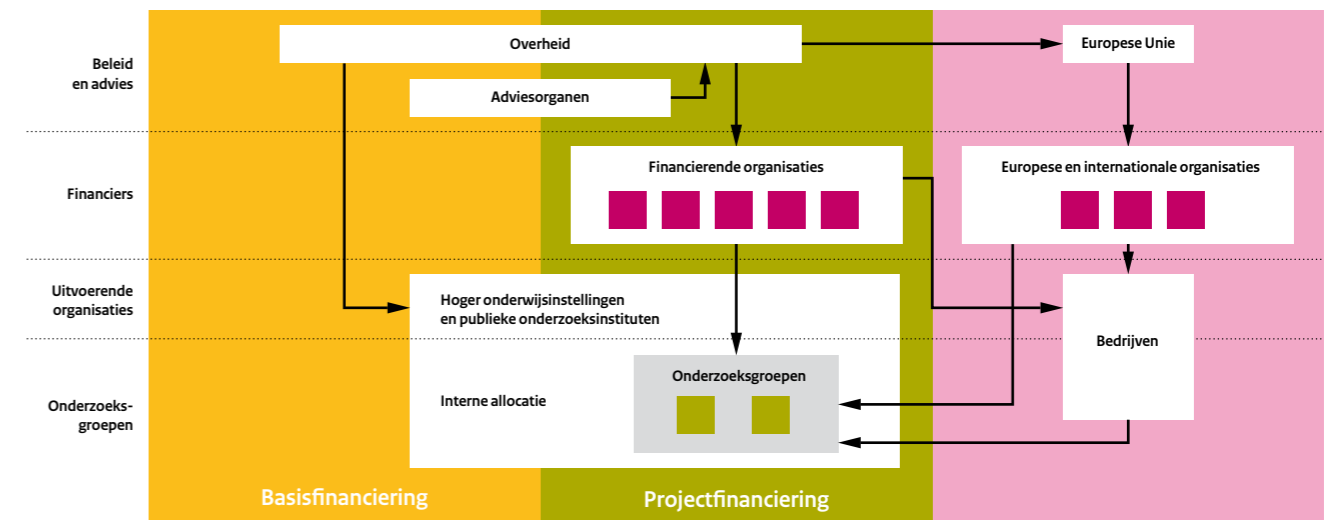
Beleid en advies

Financiers

Uitvoerende organisaties

Onderzoeksgroepen

Overheid

Europese Unie

Adviesorganen

Financierende organisaties

Europese en internationale organisaties

Hoger onderwijsinstellingen en publieke onderzoeksinstituten

Bedrijven

Interne allocatie

Onderzoeksgroepen

Basisfinanciering

Projectfinanciering